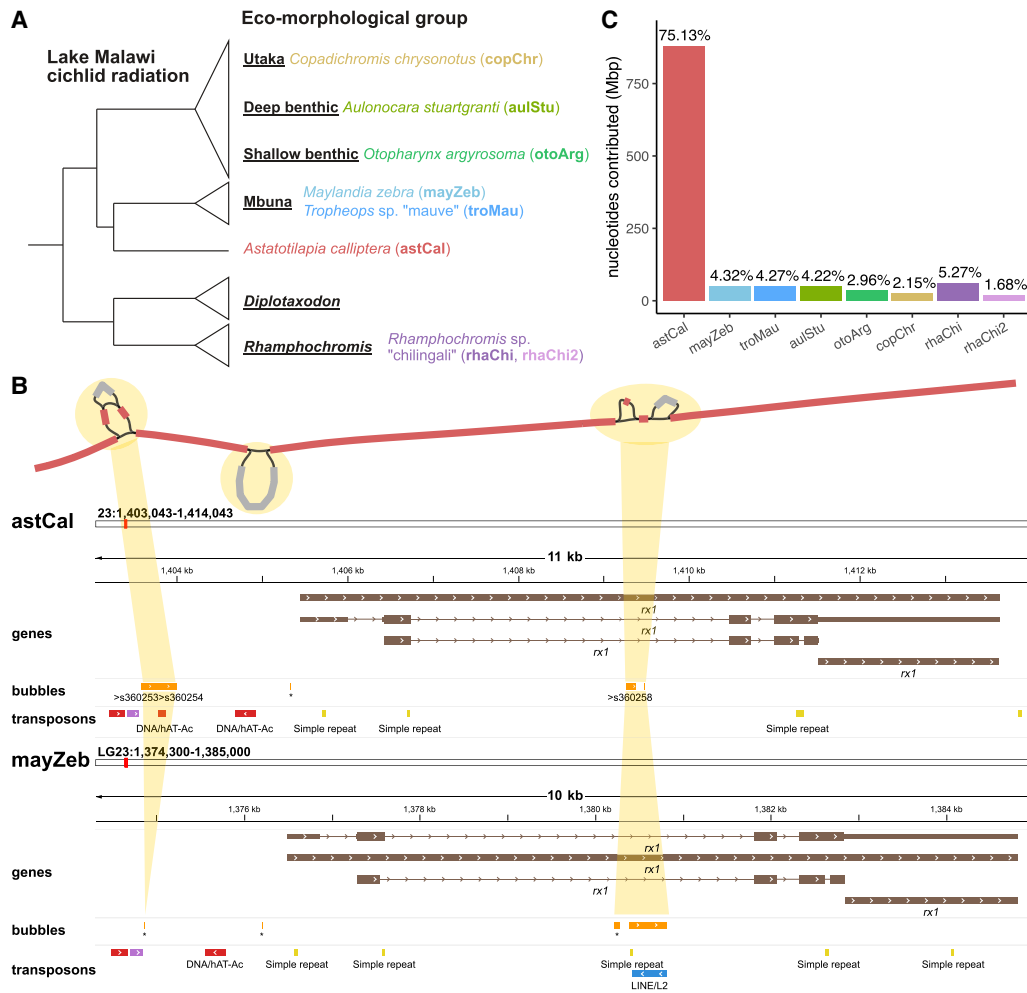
A

Lake Malawi cichlid radiation

Eco-morphological group

Utaka Copadichromis chrysonotus (copChr)

Deep benthic Aulonocara stuartgranti (aulStu)

Shallow benthic Otopharynx argyrosoma (otoArg)

Mbuna Maylandia zebra (mayZeb)
Tropheops sp. "mauve" (troMau)

Astatotilapia calliptera (astCal)

Diplotaxodon

Rhamphochromis Rhamphochromis sp. "chilingali" (rhaChi, rhaChi2)

C

| | nucleotides contributed (Mbp) |
|---|---|
| astCal | 75.13% |
| mayZeb | 4.32% |
| troMau | 4.27% |
| aulStu | 4.22% |
| otoArg | 2.96% |
| copChr | 2.15% |
| rhaChi | 5.27% |
| rhaChi2 | 1.68% |

0
250
500
750

B

astCal

23:1,403,043-1,414,043

11 kb

1,404 kb 1,406 kb 1,408 kb 1,410 kb 1,412 kb

genes

rx1
rx1
rx1
rx1

bubbles

>s360253>s360254
*
>s360258

transposons

DNA/hAT-Ac DNA/hAT-Ac Simple repeat Simple repeat Simple repeat

mayZeb

LG23:1,374,300-1,385,000

10 kb

1,376 kb 1,378 kb 1,380 kb 1,382 kb 1,384 kb

genes

rx1
rx1
rx1
rx1

bubbles

* * *

transposons

DNA/hAT-Ac Simple repeat Simple repeat Simple repeat Simple repeat Simple repeat

LINE/L2